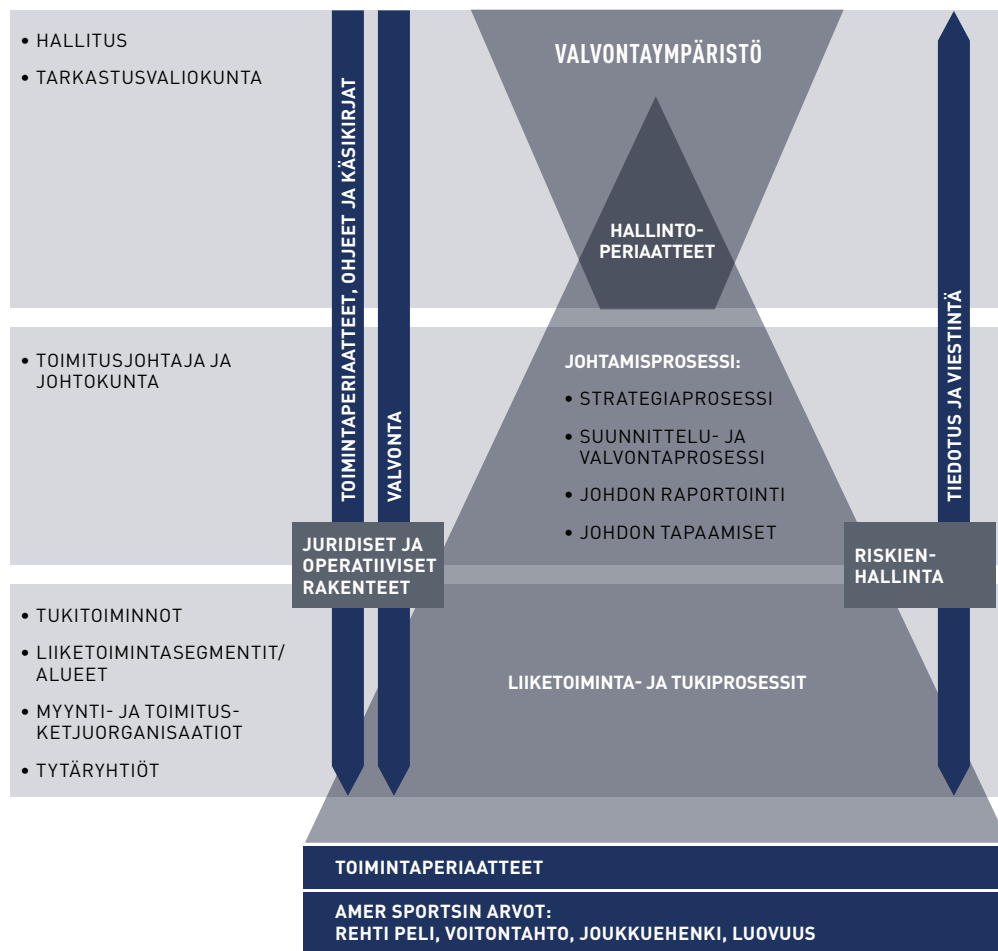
• HALLITUS

• TARKASTUSVALIOKUNTA

VALVONTAYMPÄRISTÖ

TOIMINTAPERIAATTEET, OHJEET JA KÄSIKIRJAT

VALVONTA

HALLINTOPERIAATTEET

TIEDOTUS JA VIESTINTÄ

• TOIMITUSJOHTAJA JA JOHTOKUNTA

JOHTAMISPROSESSI:

• STRATEGIAPROSESSI

• SUUNNITTELU- JA VALVONTAPROSESSI

• JOHDON RAPORTOINTI

• JOHDON TAPAAMISET

JURIDISET JA OPERATIIVISET RAKENTEET

RISKIENHALLINTA

• TUKITOIMINNOT

• LIIKETOIMINTASEGMENTIT/ ALUEET

• MYYNTI- JA TOIMITUSKETJUORGANISAATIOT

• TYTÄRYHTIÖT

LIIKETOIMINTA- JA TUKIPROSESSIT

TOIMINTAPERIAATTEET

AMER SPORTSIN ARVOT:
REHTI PELI, VOITONTAHTO, JOUKKUEHENKI, LUOVUUS